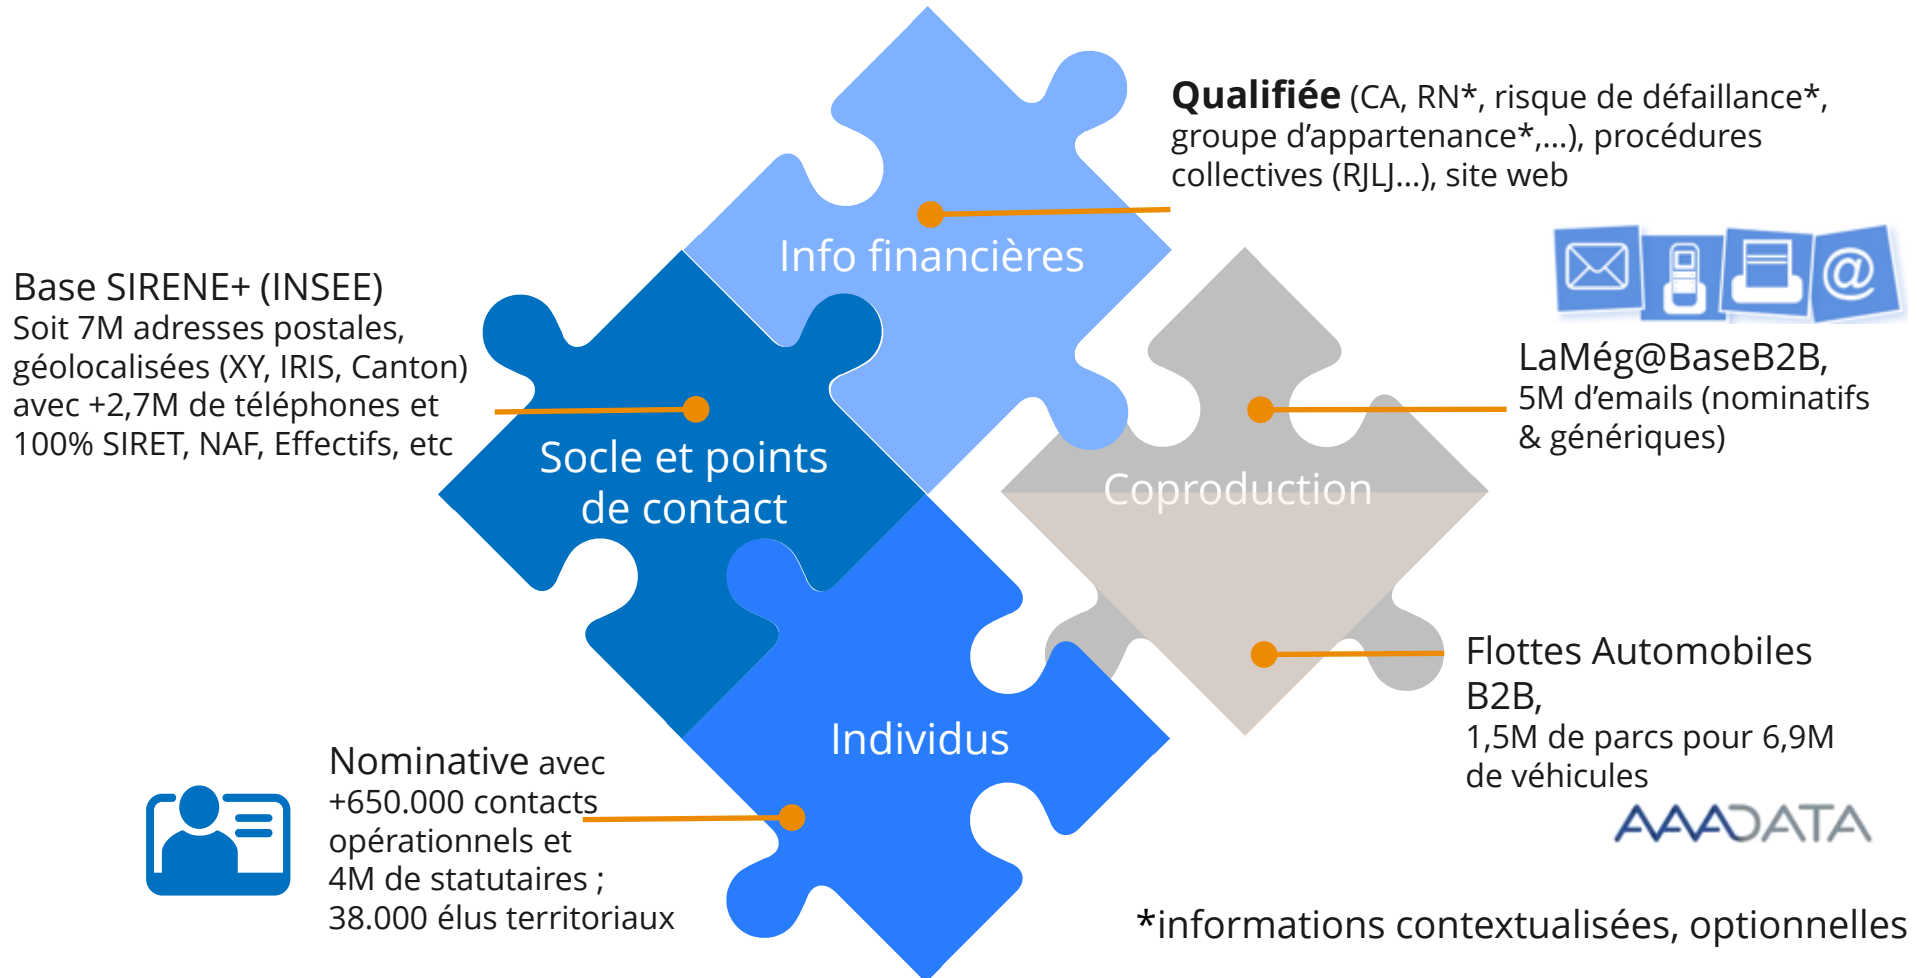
Qualifiée (CA, RN*, risque de défaillance*, groupe d'appartenance*,...), procédures collectives (RJLJ...), site web

Info financières

Base SIRENE+ (INSEE)
Soit 7M adresses postales, géolocalisées (XY, IRIS, Canton) avec +2,7M de téléphones et 100% SIRET, NAF, Effectifs, etc

Socle et points de contact

LaMég@BaseB2B,
5M d'emails (nominatifs & génériques)

Coproduction

Flottes Automobiles B2B,
1,5M de parcs pour 6,9M de véhicules

AAADATA

Individus

Nominative avec +650.000 contacts opérationnels et 4M de statutaires ; 38.000 élus territoriaux

*informations contextualisées, optionnelles